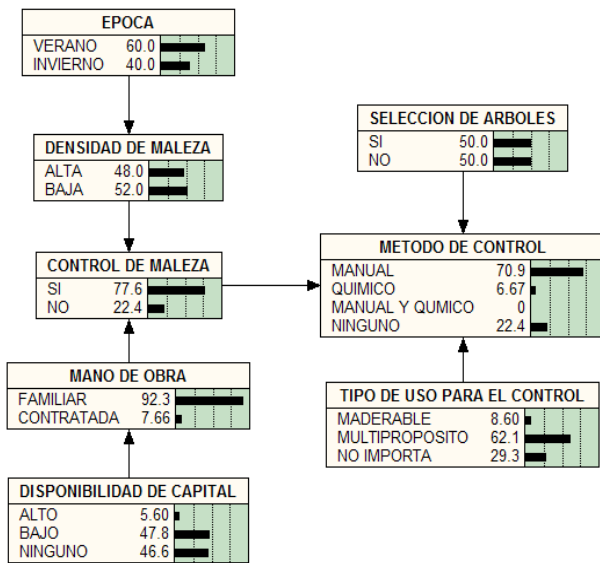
EPOCA
VERANO 60.0
INVIERNO 40.0

DENSIDAD DE MALEZA
ALTA 48.0
BAJA 52.0

CONTROL DE MALEZA
SI 77.6
NO 22.4

MANO DE OBRA
FAMILIAR 92.3
CONTRATADA 7.66

DISPONIBILIDAD DE CAPITAL
ALTO 5.60
BAJO 47.8
NINGUNO 46.6

SELECCION DE ARBOLES
SI 50.0
NO 50.0

METODO DE CONTROL
MANUAL 70.9
QUIMICO 6.67
MANUAL Y QUMICO 0
NINGUNO 22.4

TIPO DE USO PARA EL CONTROL
MADERABLE 8.60
MULTIPROPOSITO 62.1
NO IMPORTA 29.3